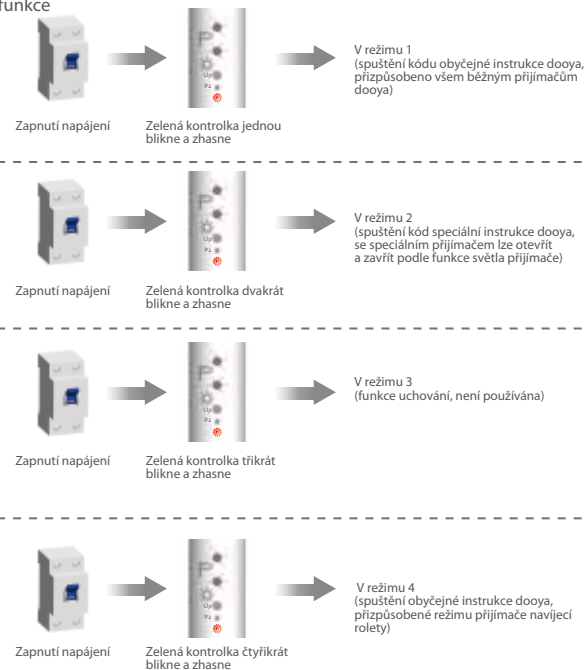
funkce

V režimu 1
(spuštění kódu obyčejné instrukce dooya, přizpůsobeno všem běžným přijímačům dooya)

Zapnutí napájení

Zelená kontrolka jednou blikne a zhasne

Up
P2

V režimu 2
(spuštění kód speciální instrukce dooya, se speciálním přijímačem lze otevřít a zavřít podle funkce světla přijímače)

Zapnutí napájení

Zelená kontrolka dvakrát blikne a zhasne

Up
P2

V režimu 3
(funkce uchování, není používána)

Zapnutí napájení

Zelená kontrolka třikrát blikne a zhasne

Up
P2

V režimu 4
(spuštění obyčejné instrukce dooya, přizpůsobené režimu přijímače navíjecí rolety)

Zapnutí napájení

Zelená kontrolka čtyřikrát blikne a zhasne

Up
P2